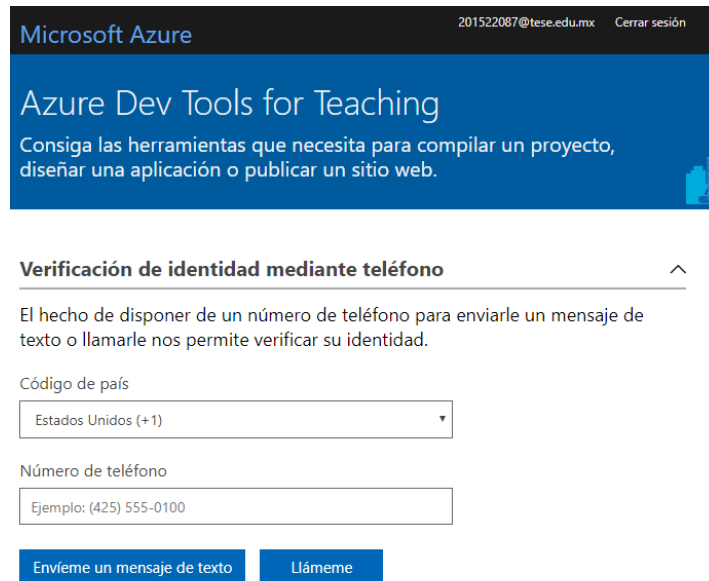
Microsoft Azure

201522087@tese.edu.mx Cerrar sesión

Azure Dev Tools for Teaching

Consiga las herramientas que necesita para compilar un proyecto, diseñar una aplicación o publicar un sitio web.

Verificación de identidad mediante teléfono

El hecho de disponer de un número de teléfono para enviarle un mensaje de texto o llamarle nos permite verificar su identidad.

Código de país

Estados Unidos (+1)

Número de teléfono

Ejemplo: (425) 555-0100

Envíeme un mensaje de texto

Llámeme